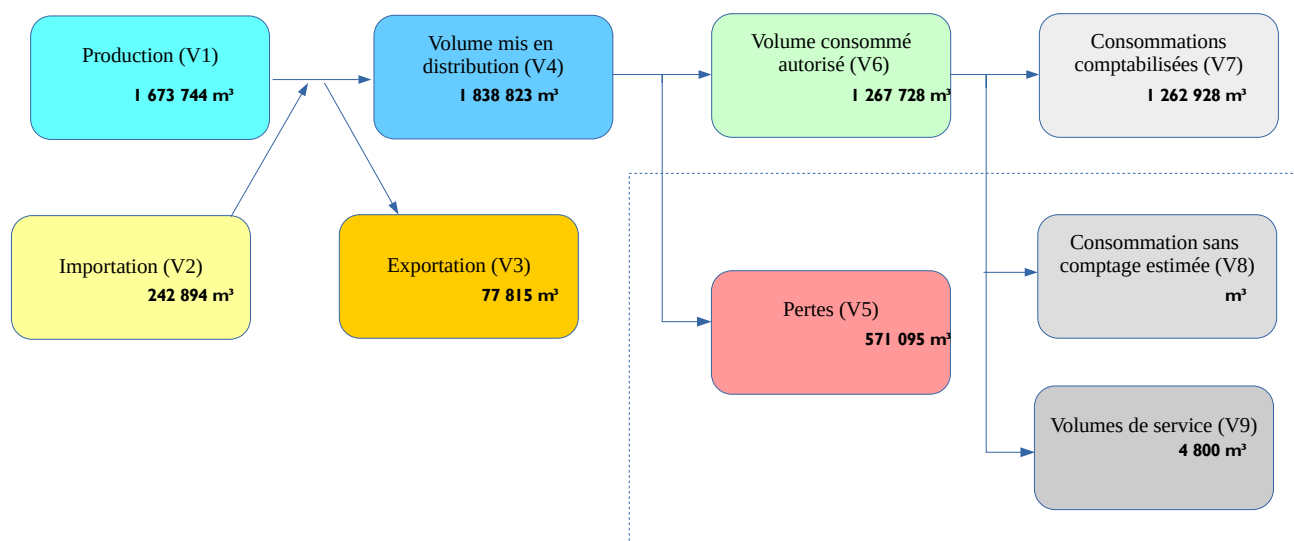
Production (V1)
1 673 744 m³

Importation (V2)
242 894 m³

Volume mis en distribution (V4)
1 838 823 m³

Exportation (V3)
77 815 m³

Volume consommé autorisé (V6)
1 267 728 m³

Pertes (V5)
571 095 m³

Consommations comptabilisées (V7)
1 262 928 m³

Consommation sans comptage estimée (V8)
m³

Volumes de service (V9)
4 800 m³